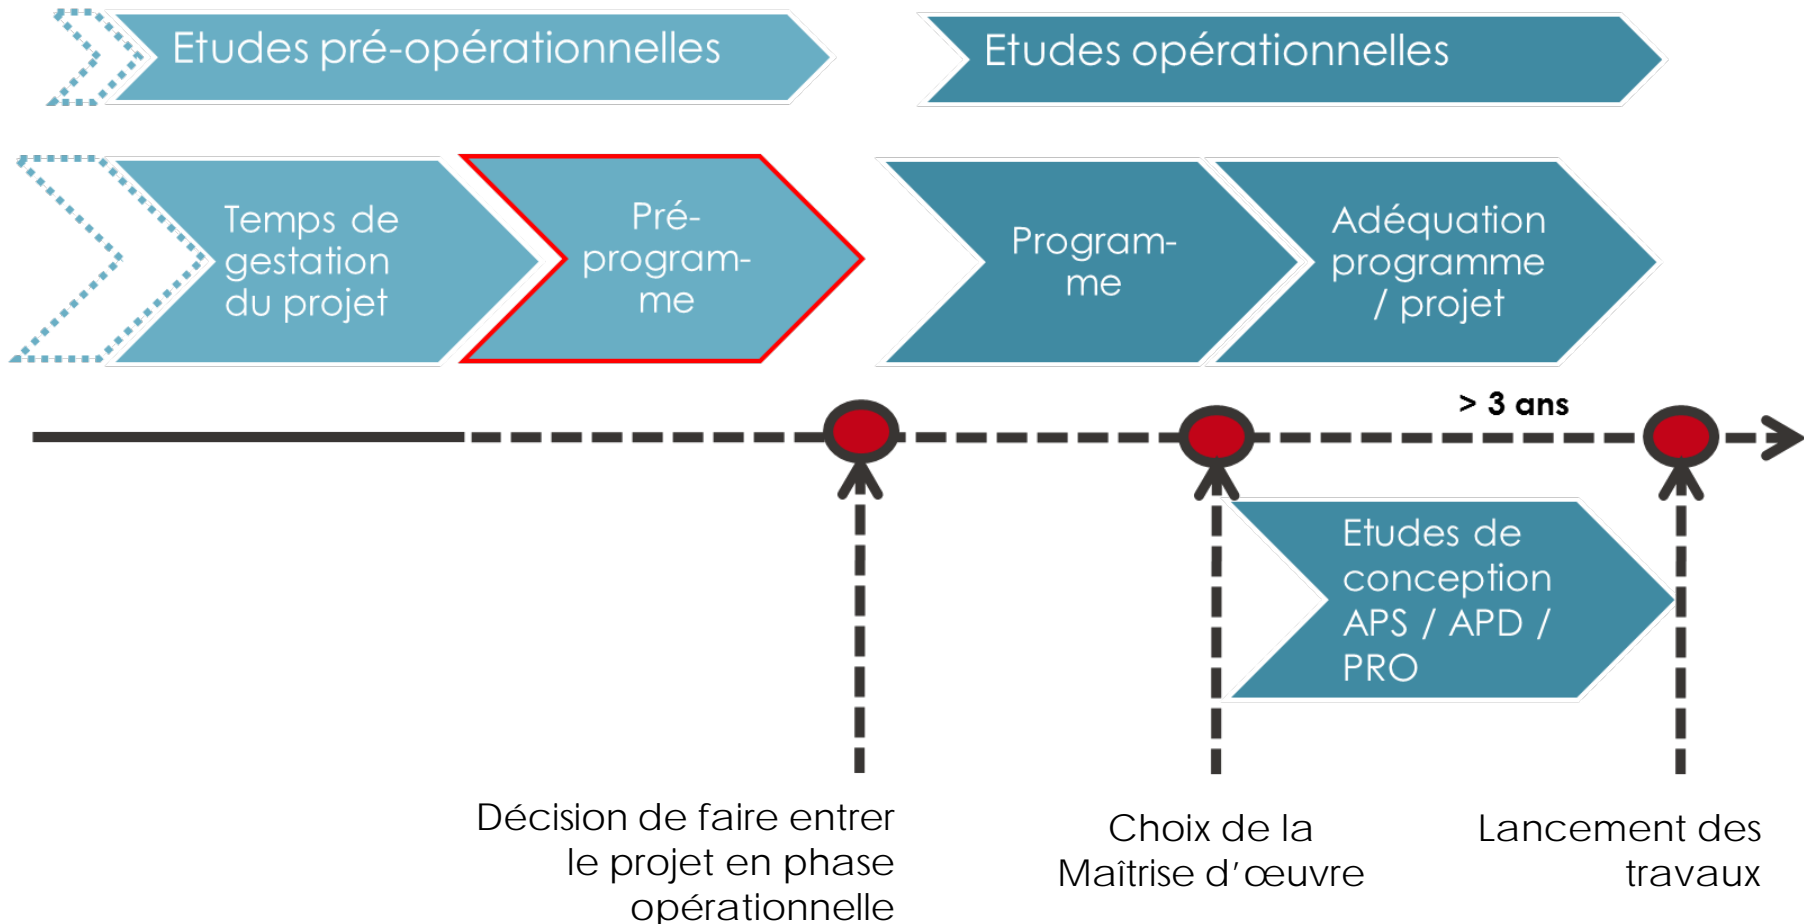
Etudes pré-opérationnelles

Etudes opérationnelles

Temps de gestation du projet

Pré-programme

Programme

Adéquation programme / projet

> 3 ans

Etudes de conception APS / APD / PRO

Décision de faire entrer le projet en phase opérationnelle

Choix de la Maîtrise d'œuvre

Lancement des travaux